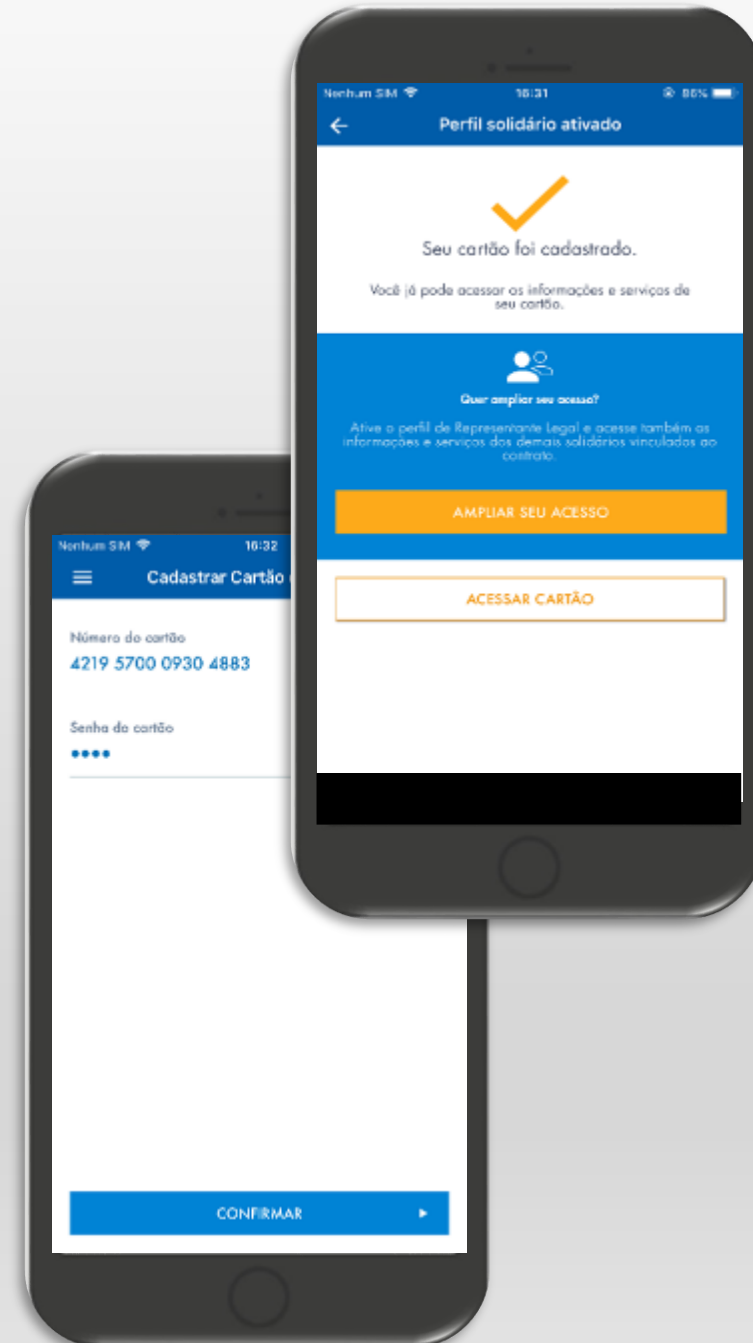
Nenhum SIM 16:31 86%

Perfil solidário ativado

Seu cartão foi cadastrado.

Você já pode acessar as informações e serviços de seu cartão.

Quer ampliar seu acesso?

Ative o perfil de Representante Legal e acesse também as informações e serviços dos demais solidários vinculados ao contrato.

AMPLIAR SEU ACESSO

ACESSAR CARTÃO

Nenhum SIM 16:32

Cadastrar Cartão

Número do cartão
4219 5700 0930 4883

Senha do cartão
••••

CONFIRMAR